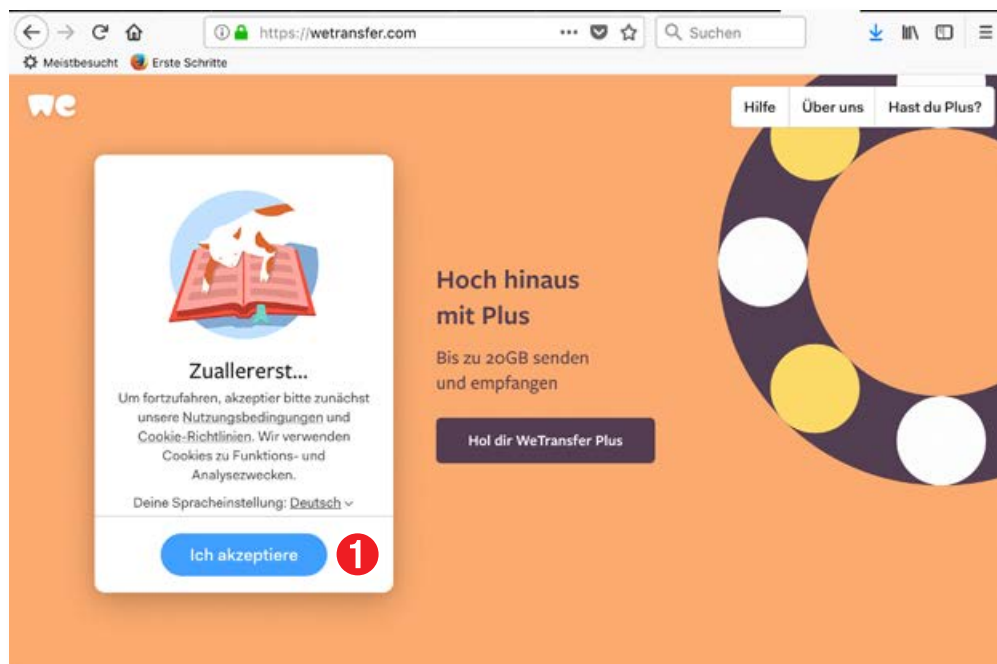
https://wetransfer.com

Suchen

Meistbesucht Erste Schritte

we

Hilfe Über uns Hast du Plus?

Zuallererst...

Um fortzufahren, akzeptier bitte zunächst unsere Nutzungsbedingungen und Cookie-Richtlinien. Wir verwenden Cookies zu Funktions- und Analysezwecken.

Deine Spracheinstellung: Deutsch

Ich akzeptiere

1

Hoch hinaus mit Plus

Bis zu 20GB senden und empfangen

Hol dir WeTransfer Plus